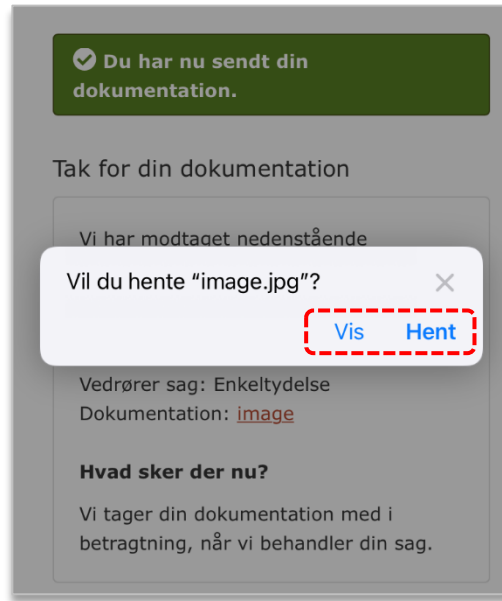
Du har nu sendt din dokumentation.

Tak for din dokumentation

Vi har modtaget nedenstående

Vil du hente "image.jpg"?

×

Vis Hent

Vedrører sag: Enkeltydelse
Dokumentation: image

Hvad sker der nu?

Vi tager din dokumentation med i betragtning, når vi behandler din sag.